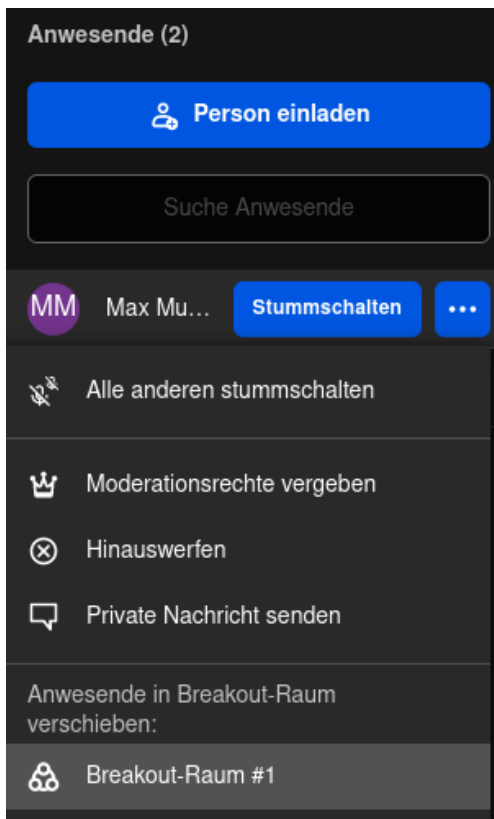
Anwesende (2)

Person einladen

Suche Anwesende

MM Max Mu…
Stummschalten
•••

Alle anderen stummschalten

Moderationsrechte vergeben

Hinauswerfen

Private Nachricht senden

Anwesende in Breakout-Raum verschieben:

Breakout-Raum #1